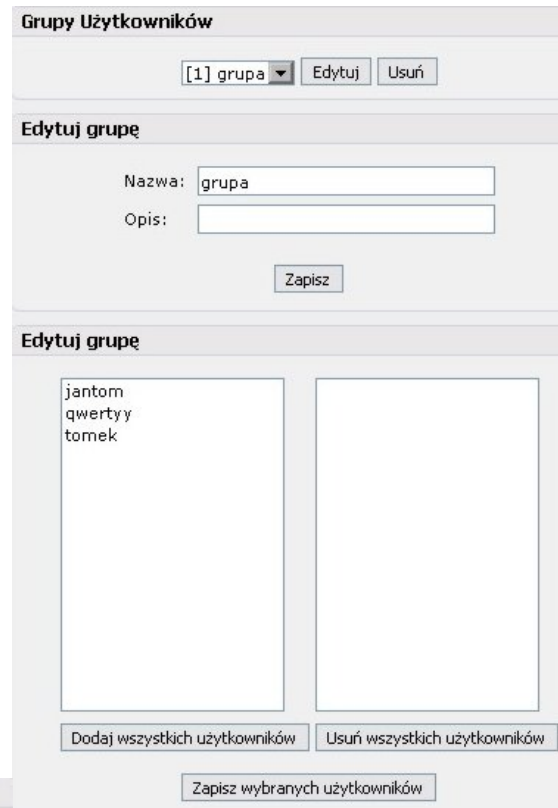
Grupy Użytkowników

[1] grupa Edytuj Usuń

Edytuj grupę

Nazwa: grupa

Opis:

Zapisz

Edytuj grupę

jantom
qwertyy
tomek

Dodaj wszystkich użytkowników Usuń wszystkich użytkowników

Zapisz wybranych użytkowników